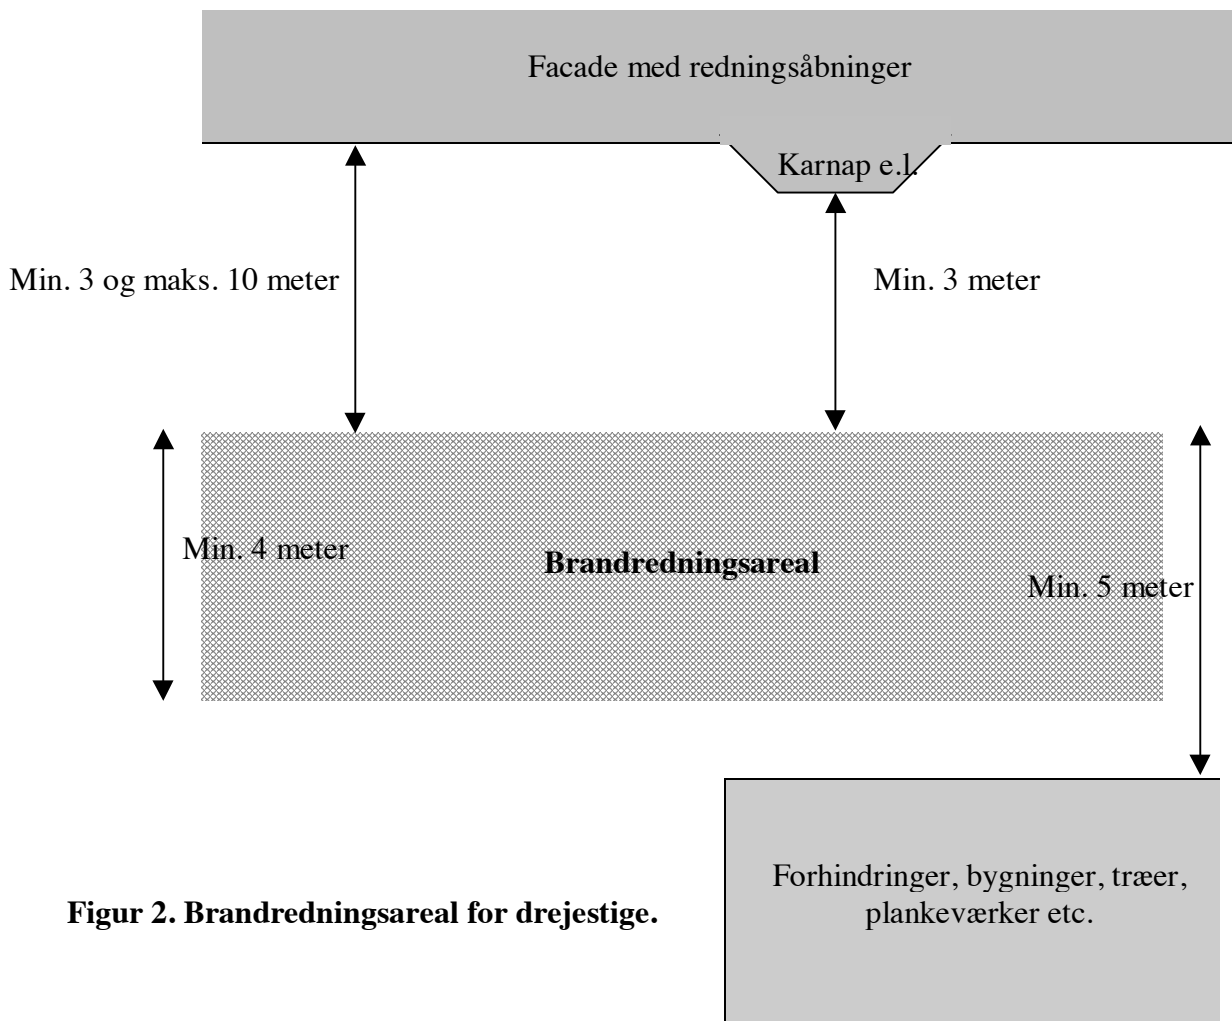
Facade med redningsåbninger

Karnap e.l.

Min. 3 og maks. 10 meter

Min. 3 meter

Min. 4 meter

Brandredningsareal

Min. 5 meter

Figur 2. Brandredningsareal for drejestige.

Forhindringer, bygninger, træer, plankeværker etc.